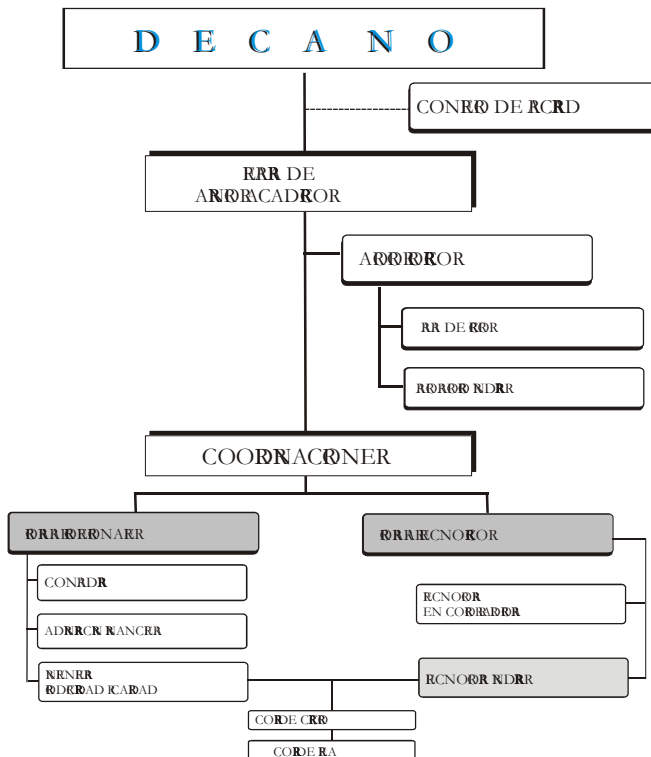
D E C A N O

CONRR DE RCRD

RRR DE
ARRACADROR

ARRRROR

RR DE RR

RRR NDRR

COORNACRONER

RRRRRRNARR

RRRRCNOROR

CONRDR

ADRRCRRNANCRR

RRNRR
RDRRAD RCARAD

RCNOR
EN CORRADR

RCNORR NDRR

CORDE CRR

CORDE RA